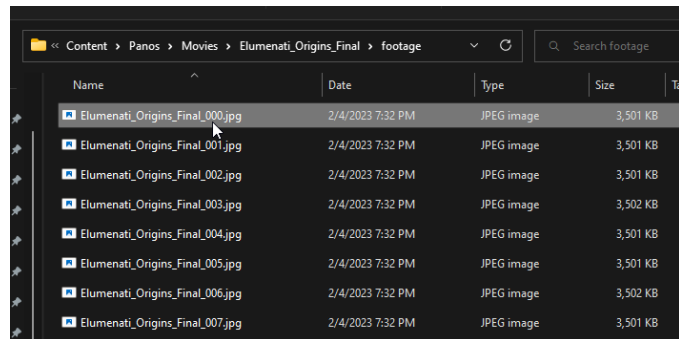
« Content › Panos › Movies › Elumenati_Origins_Final › footage

Search footage

| Name | Date | Type | Size | Ta |
|---|---|---|---|---|
| Elumenati_Origins_Final_000.jpg | 2/4/2023 7:32 PM | JPEG image | 3,501 KB | |
| Elumenati_Origins_Final_001.jpg | 2/4/2023 7:32 PM | JPEG image | 3,501 KB | |
| Elumenati_Origins_Final_002.jpg | 2/4/2023 7:32 PM | JPEG image | 3,501 KB | |
| Elumenati_Origins_Final_003.jpg | 2/4/2023 7:32 PM | JPEG image | 3,502 KB | |
| Elumenati_Origins_Final_004.jpg | 2/4/2023 7:32 PM | JPEG image | 3,501 KB | |
| Elumenati_Origins_Final_005.jpg | 2/4/2023 7:32 PM | JPEG image | 3,501 KB | |
| Elumenati_Origins_Final_006.jpg | 2/4/2023 7:32 PM | JPEG image | 3,502 KB | |
| Elumenati_Origins_Final_007.jpg | 2/4/2023 7:32 PM | JPEG image | 3,501 KB | |